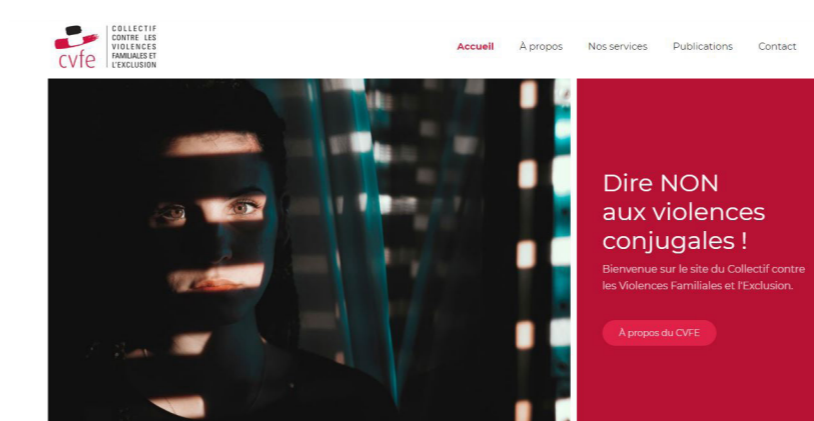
cvfe

COLLECTIF CONTRE LES VIOLENCES FAMILIALES ET L'EXCLUSION

Accueil À propos Nos services Publications Contact

Dire NON aux violences conjugales !

Bienvenue sur le site du Collectif contre les Violences Familiales et l'Exclusion.

À propos du CVFE